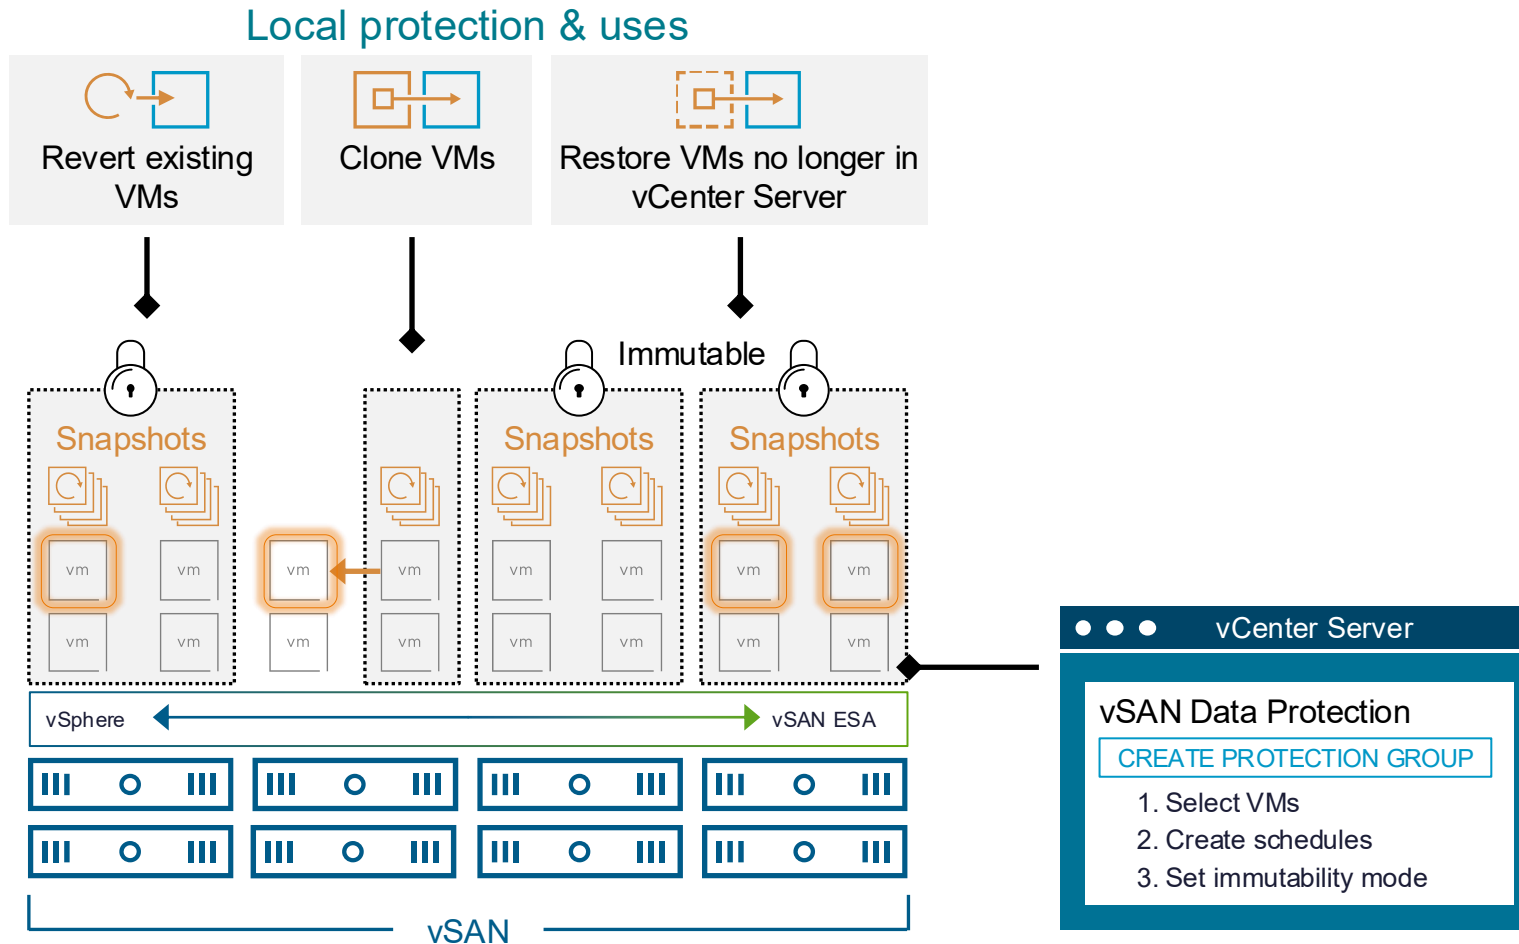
Local protection & uses

Revert existing VMs

Clone VMs

Restore VMs no longer in vCenter Server

Immutable

Snapshots

vm vm
vm vm

vm
vm

vm
vm

Snapshots

vm vm
vm vm

Snapshots

vm vm
vm vm

vSphere

vSAN ESA

vSAN

vCenter Server

vSAN Data Protection

CREATE PROTECTION GROUP

1. Select VMs
2. Create schedules
3. Set immutability mode